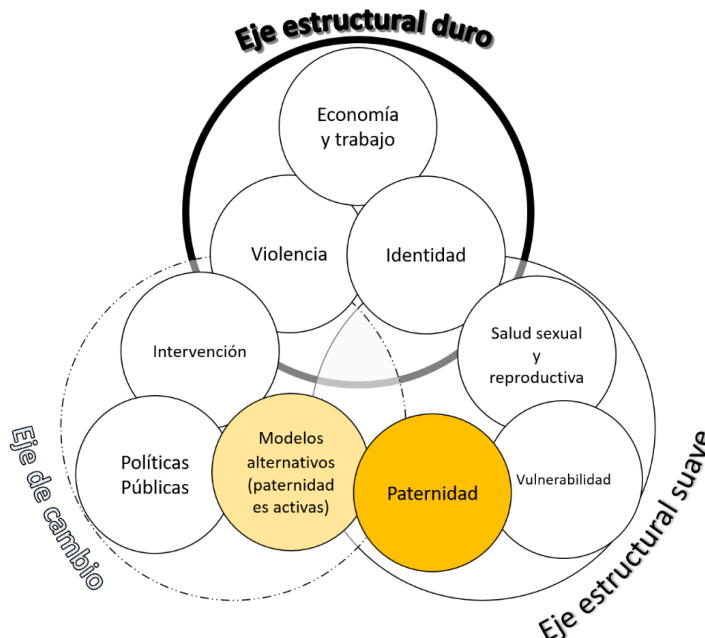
Eje estructural duro

Economía y trabajo

Violencia

Identidad

Intervención

Salud sexual y reproductiva

Políticas Públicas

Modelos alternativos (paternidad es activas)

Paternidad

Vulnerabilidad

Eje de cambio

Eje estructural suave